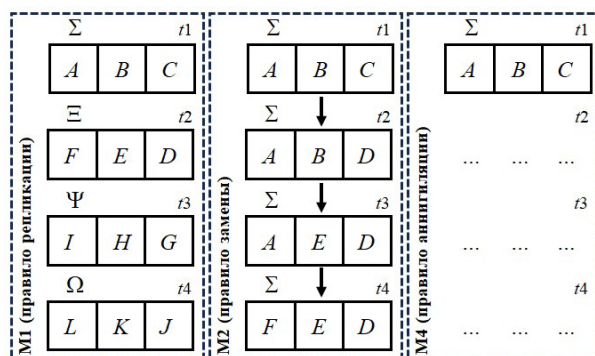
M1 (правило репликации)

$\Sigma$ $t1$

| $A$ | $B$ | $C$ |
|---|---|---|

$\Xi$ $t2$

| $F$ | $E$ | $D$ |
|---|---|---|

$\Psi$ $t3$

| $I$ | $H$ | $G$ |
|---|---|---|

$\Omega$ $t4$

| $L$ | $K$ | $J$ |
|---|---|---|

M2 (правило замены)

$\Sigma$ $t1$

| $A$ | $B$ | $C$ |
|---|---|---|

$\Sigma$ $t2$

| $A$ | $B$ | $D$ |
|---|---|---|

$\Sigma$ $t3$

| $A$ | $E$ | $D$ |
|---|---|---|

$\Sigma$ $t4$

| $F$ | $E$ | $D$ |
|---|---|---|

M4 (правило аннигиляции)

$\Sigma$ $t1$

| $A$ | $B$ | $C$ |
|---|---|---|

$t2$

... ... ...

$t3$

... ... ...

$t4$

... ... ...